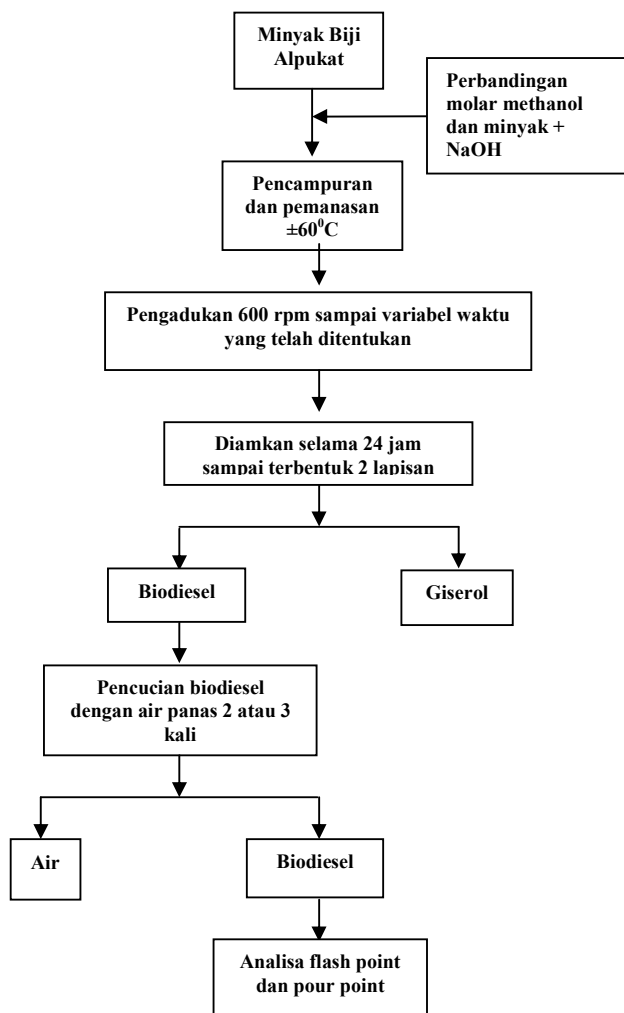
Minyak Biji Alpukat

Perbandingan molar methanol dan minyak + NaOH

Pencampuran dan pemanasan $\pm60^0C$

Pengadukan 600 rpm sampai variabel waktu yang telah ditentukan

Diamkan selama 24 jam sampai terbentuk 2 lapisan

Biodiesel

Giserol

Pencucian biodiesel dengan air panas 2 atau 3 kali

Air

Biodiesel

Analisa flash point dan pour point